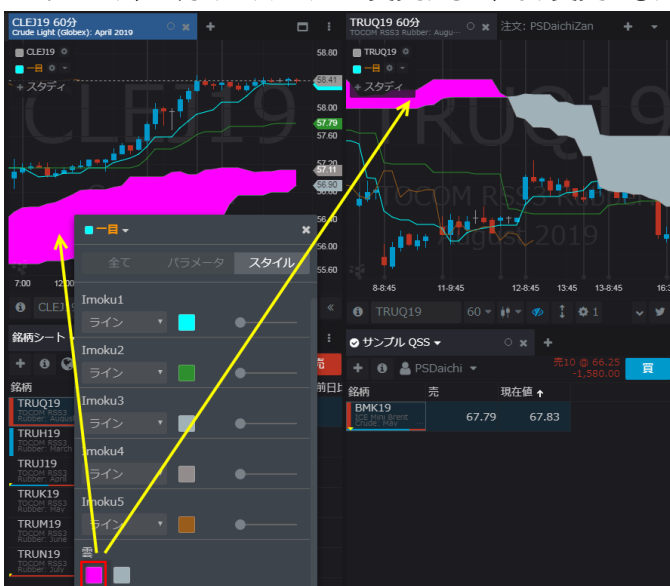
CLEJ19 60分
Crude Light (Globex): April 2019
CLEJ19
一目
+ スタディ
CLEJ19
58.80
58.41
58.00
57.79
57.60
57.20
57.11
56.90
56.40
56.00
55.60
71
12:00
CL
銘柄シート
銘柄
TRUQ19
TOCOM RSS3 Rubber: August
TRUH19
TOCOM RSS3 Rubber: March
TRUJ19
TOCOM RSS3 Rubber: April
TRUK19
TOCOM RSS3 Rubber: May
TRUM19
TOCOM RSS3 Rubber: June
TRUN19
TOCOM RSS3 Rubber: July
一目
全て
パラメータ
スタイル
Imoku1
ライン
Imoku2
ライン
Imoku3
ライン
Imoku4
ライン
Imoku5
ライン
雲
売
前日比
TRUQ19 60分
TOCOM RSS3 Rubber: Augu...
注文: PSDaichiZan
TRUQ19
一目
+ スタディ
TRUQ19
TOCOM RSS3 Rubber: August 2019
8-8:45
11-9:45
12-8:45
13:45
15-8:45
16:3
TRUQ19
60
1
サンプル QSS
PSDaichi
売10 @ 66.25
-1,580.00
買
銘柄
売
現在値
BMK19
ICE Mini Brent Crude: May
67.79
67.83